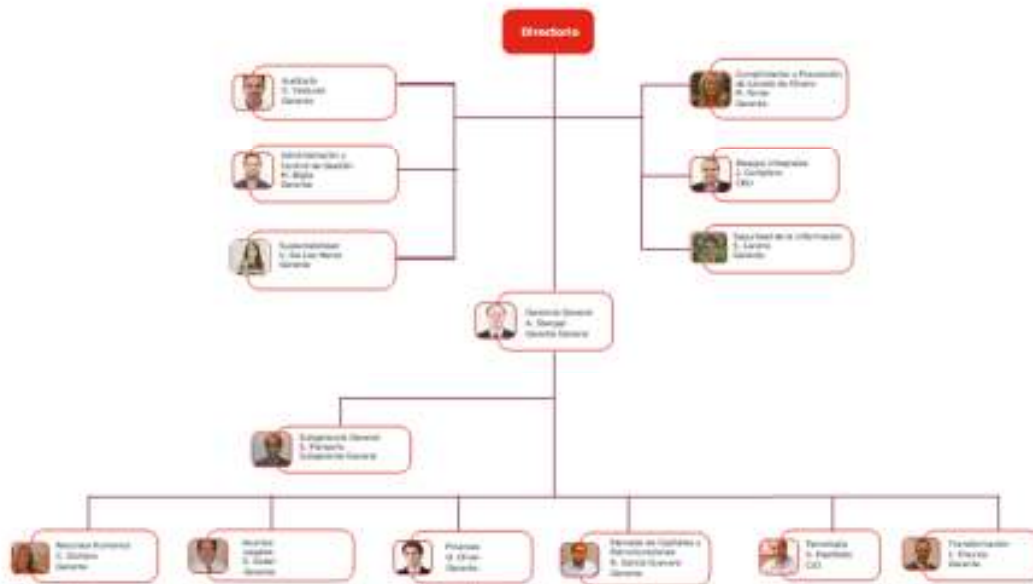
Directorio

Auditoría
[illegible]
Gerente

Administración y Control de Gestión
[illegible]
Gerente

Sustentabilidad
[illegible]
Gerente

Cumplimiento y Prevención de Lavado de Dinero
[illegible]
Gerente

Riesgos Integrales
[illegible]
CRO

Seguridad de la Información
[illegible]
Gerente

Gerencia General
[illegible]
Gerente General

Subgerencia General
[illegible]
Subgerente General

Recursos Humanos
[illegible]
Gerente

Asuntos Legales
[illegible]
Gerente

Finanzas
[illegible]
Gerente

Mercado de Capitales y Relacionamiento
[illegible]
Gerente

Tecnología
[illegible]
CIO

Transformación
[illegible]
Gerente